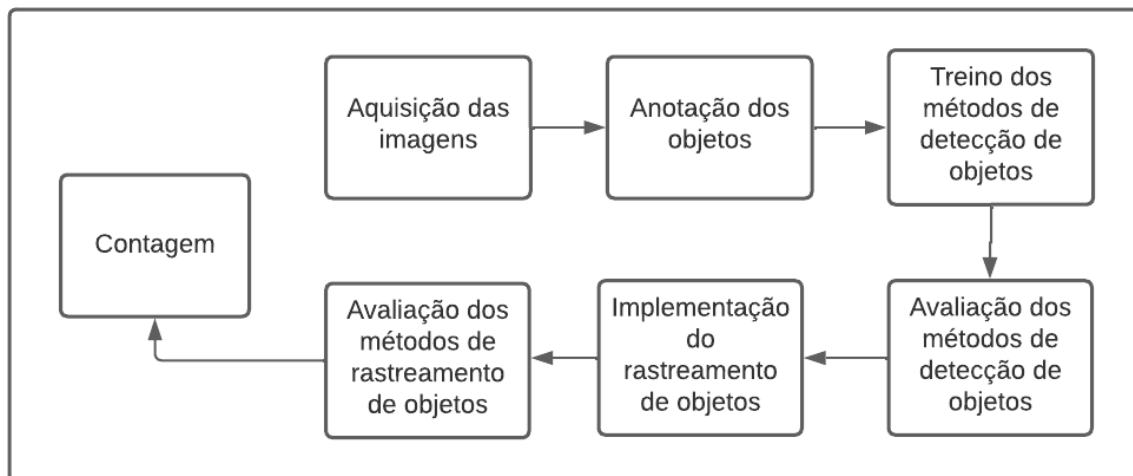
Aquisição das imagens

Anotação dos objetos

Treino dos métodos de detecção de objetos

Avaliação dos métodos de detecção de objetos

Implementação do rastreamento de objetos

Avaliação dos métodos de rastreamento de objetos

Contagem